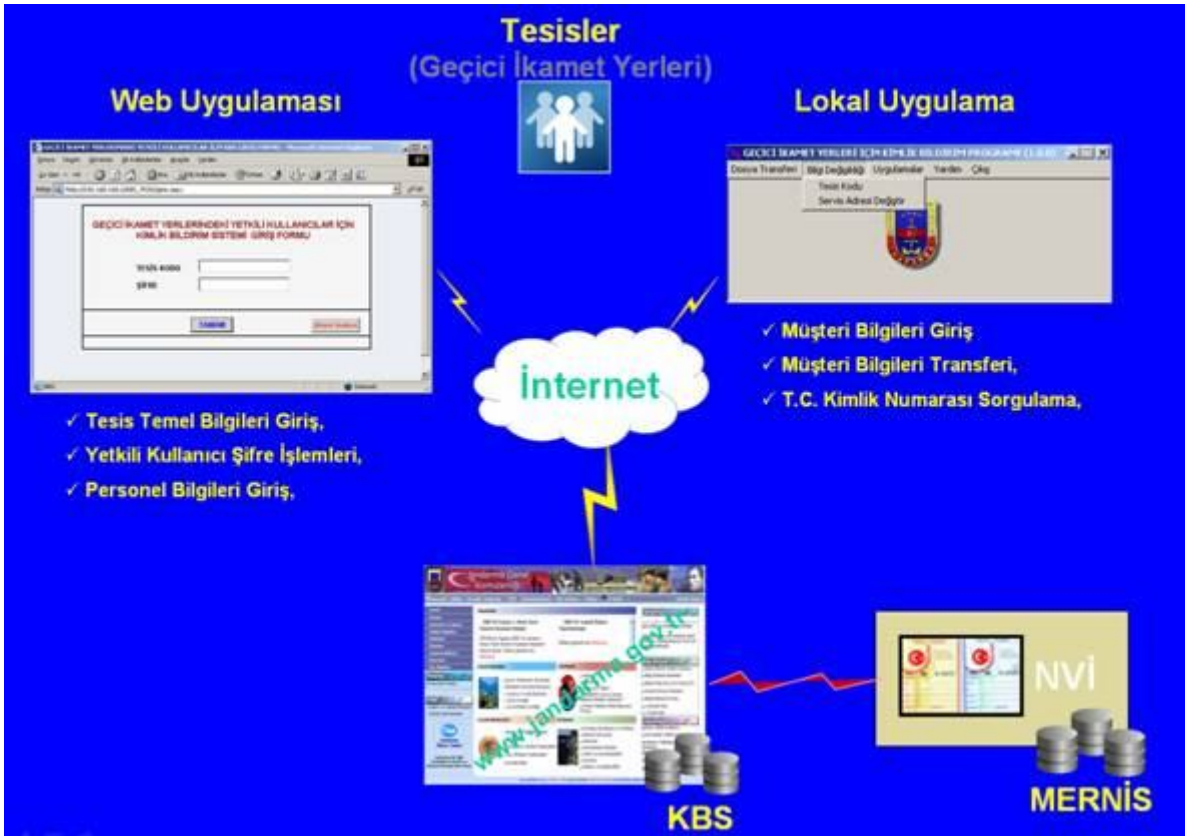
Tesisler
(Geçici İkamet Yerleri)

Web Uygulaması

GEÇİCİ İKAMET YERLERİNDEKİ YETKİLİ KULLANICILAR İÇİN KİMLİK BİLDİRİM SİSTEMİ GİRİŞ FORMU

TESİS KODU
ŞİFRE

TAMAM

✓ Tesis Temel Bilgileri Giriş,
✓ Yetkili Kullanıcı Şifre İşlemleri,
✓ Personel Bilgileri Giriş,

Lokal Uygulama

GEÇİCİ İKAMET YERLERİ İÇİN KİMLİK BİLDİRİM PROGRAMI

Dosya Transferi Bilgi Değişikliği Uygulamalar Yardım Çıkış
Tesis Kodu
Servis Adresi Değiştir

✓ Müşteri Bilgileri Giriş
✓ Müşteri Bilgileri Transferi,
✓ T.C. Kimlik Numarası Sorgulama,

İnternet

www.jandarma.gov.tr

KBS

NVİ

MERNİS